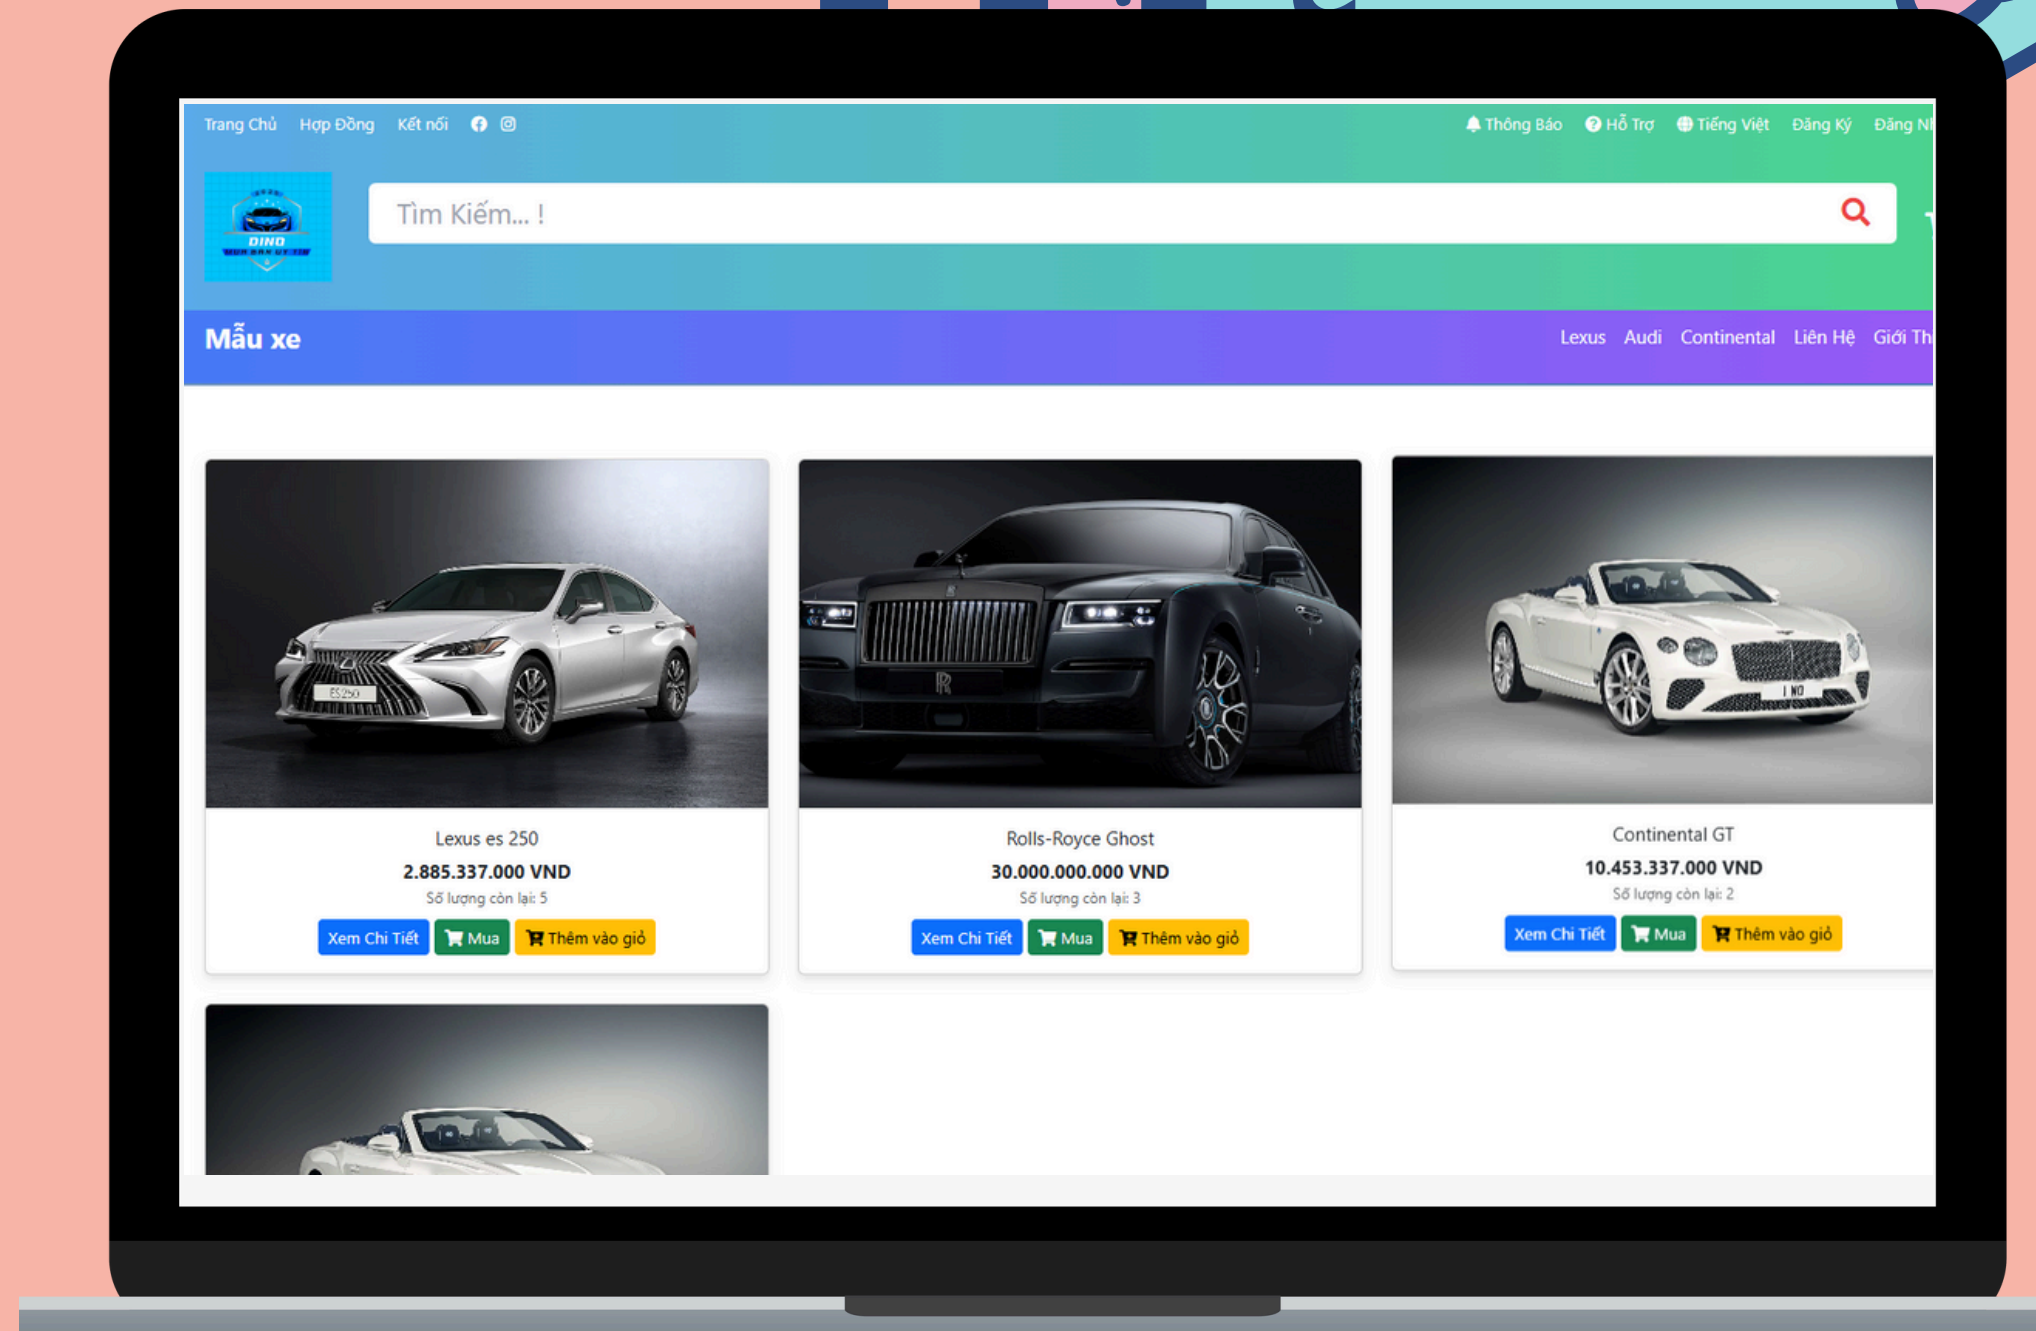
Trang Chủ Hợp Đồng Kết nối

Thông Báo Hỗ Trợ Tiếng Việt Đăng Ký Đăng Nh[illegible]

DINO

Tìm Kiếm... !

Mẫu xe

Lexus Audi Continental Liên Hệ Giới Th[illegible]

ES250

Lexus es 250
2.885.337.000 VND
Số lượng còn lại: 5
Xem Chi Tiết Mua Thêm vào giỏ

Rolls-Royce Ghost
30.000.000.000 VND
Số lượng còn lại: 3
Xem Chi Tiết Mua Thêm vào giỏ

Continental GT
10.453.337.000 VND
Số lượng còn lại: 2
Xem Chi Tiết Mua Thêm vào giỏ